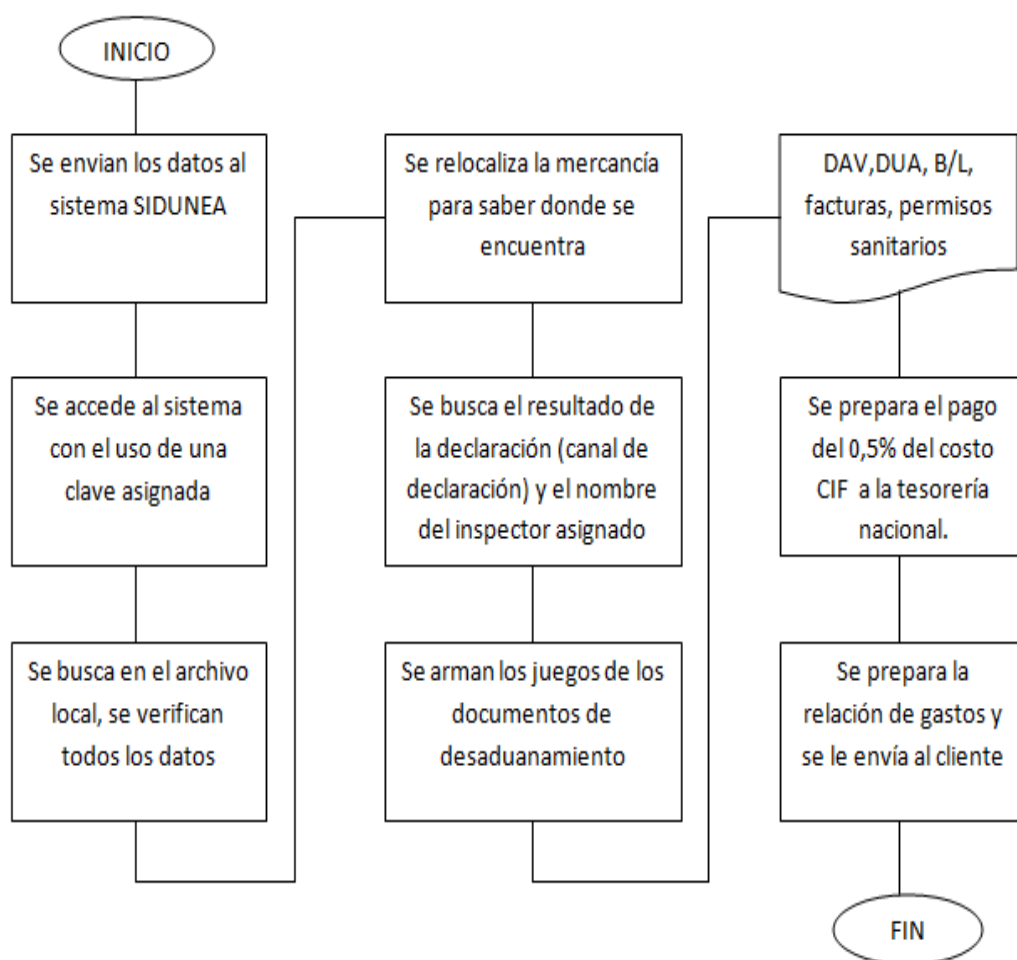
INICIO

Se envian los datos al sistema SIDUNEA

Se accede al sistema con el uso de una clave asignada

Se busca en el archivo local, se verifican todos los datos

Se relocaliza la mercancía para saber donde se encuentra

Se busca el resultado de la declaración (canal de declaración) y el nombre del inspector asignado

Se arman los juegos de los documentos de desaduanamiento

DAV,DUA, B/L, facturas, permisos sanitarios

Se prepara el pago del 0,5% del costo CIF a la tesorería nacional.

Se prepara la relación de gastos y se le envía al cliente

FIN